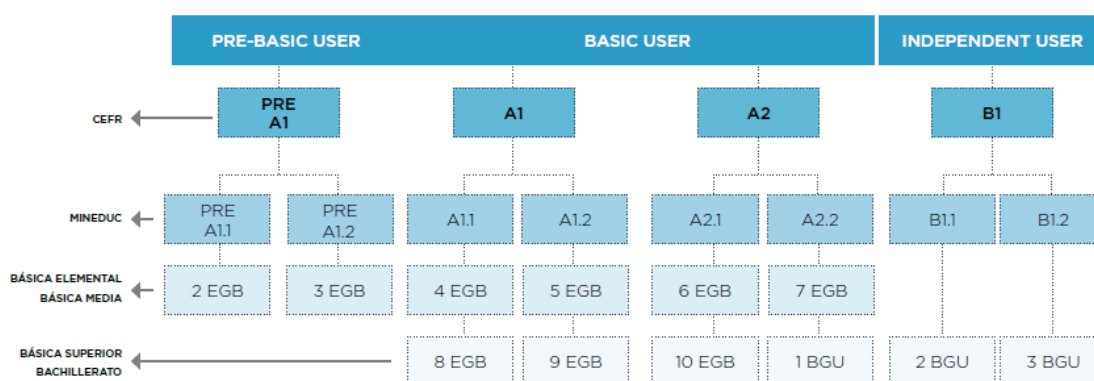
PRE-BASIC USER

BASIC USER

INDEPENDENT USER

CEFR

PRE A1

A1

A2

B1

MINEDUC

PRE A1.1

PRE A1.2

A1.1

A1.2

A2.1

A2.2

B1.1

B1.2

BÁSICA ELEMENTAL
BÁSICA MEDIA

2 EGB

3 EGB

4 EGB

5 EGB

6 EGB

7 EGB

BÁSICA SUPERIOR
BACHILLERATO

8 EGB

9 EGB

10 EGB

1 BGU

2 BGU

3 BGU